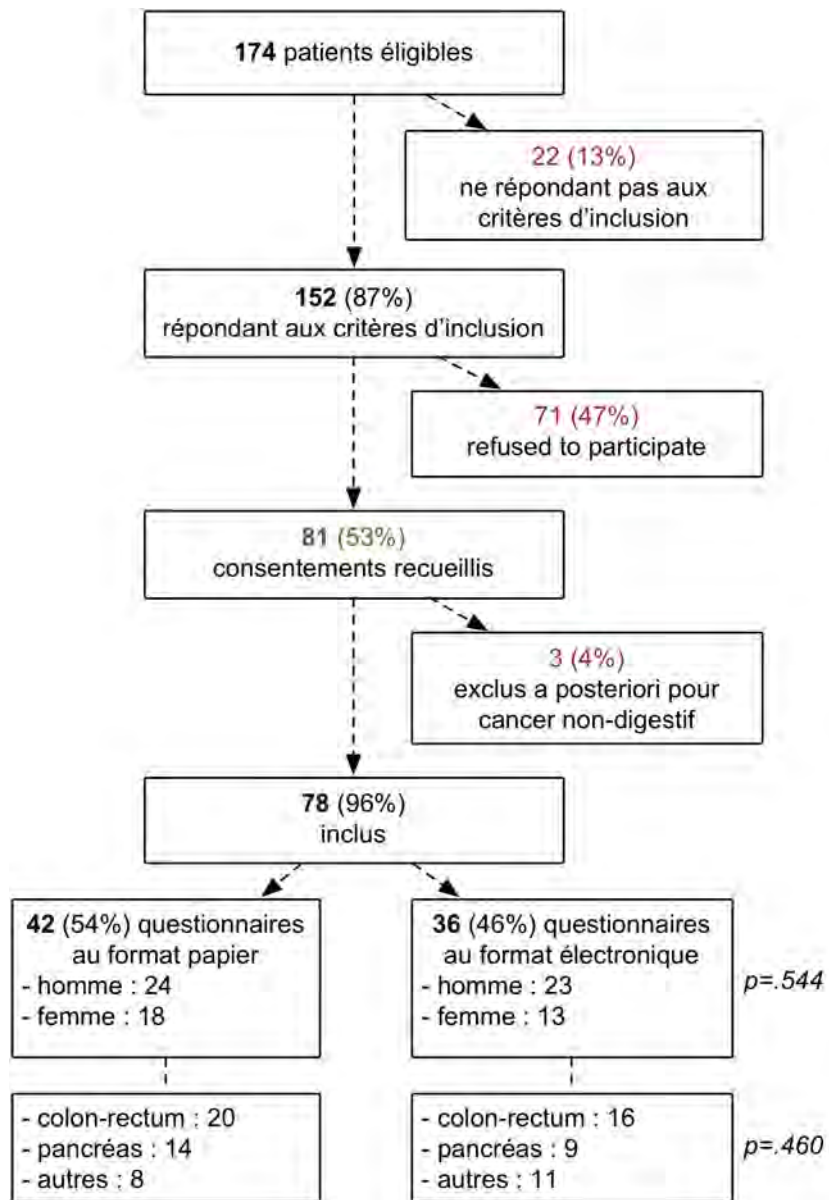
**174** patients éligibles

22 (13%)
ne répondant pas aux critères d'inclusion

**152** (87%)
répondant aux critères d'inclusion

71 (47%)
refused to participate

81 (53%)
consentements recueillis

3 (4%)
exclus a posteriori pour cancer non-digestif

**78** (96%)
inclus

**42** (54%) questionnaires au format papier
- homme : 24
- femme : 18

**36** (46%) questionnaires au format électronique
- homme : 23
- femme : 13

*p=.544*

- colon-rectum : 20
- pancréas : 14
- autres : 8

- colon-rectum : 16
- pancréas : 9
- autres : 11

*p=.460*